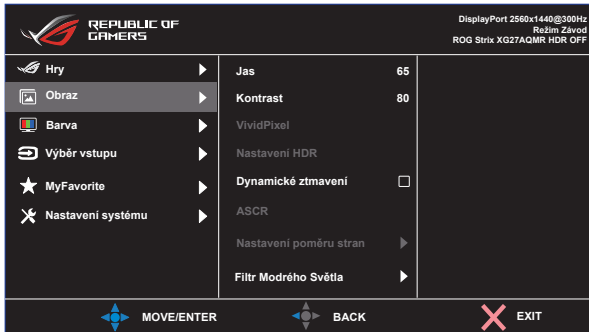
REPUBLIC OF GAMERS

DisplayPort 2560x1440@300Hz
Režim Závod
ROG Strix XG27AQMR HDR OFF

Hry
Obraz
Barva
Výběr vstupu
MyFavorite
Nastavení systému

Jas 65
Kontrast 80
VividPixel
Nastavení HDR
Dynamické ztmavení
ASCR
Nastavení poměru stran
Filtr Modrého Světla

MOVE/ENTER
BACK
EXIT